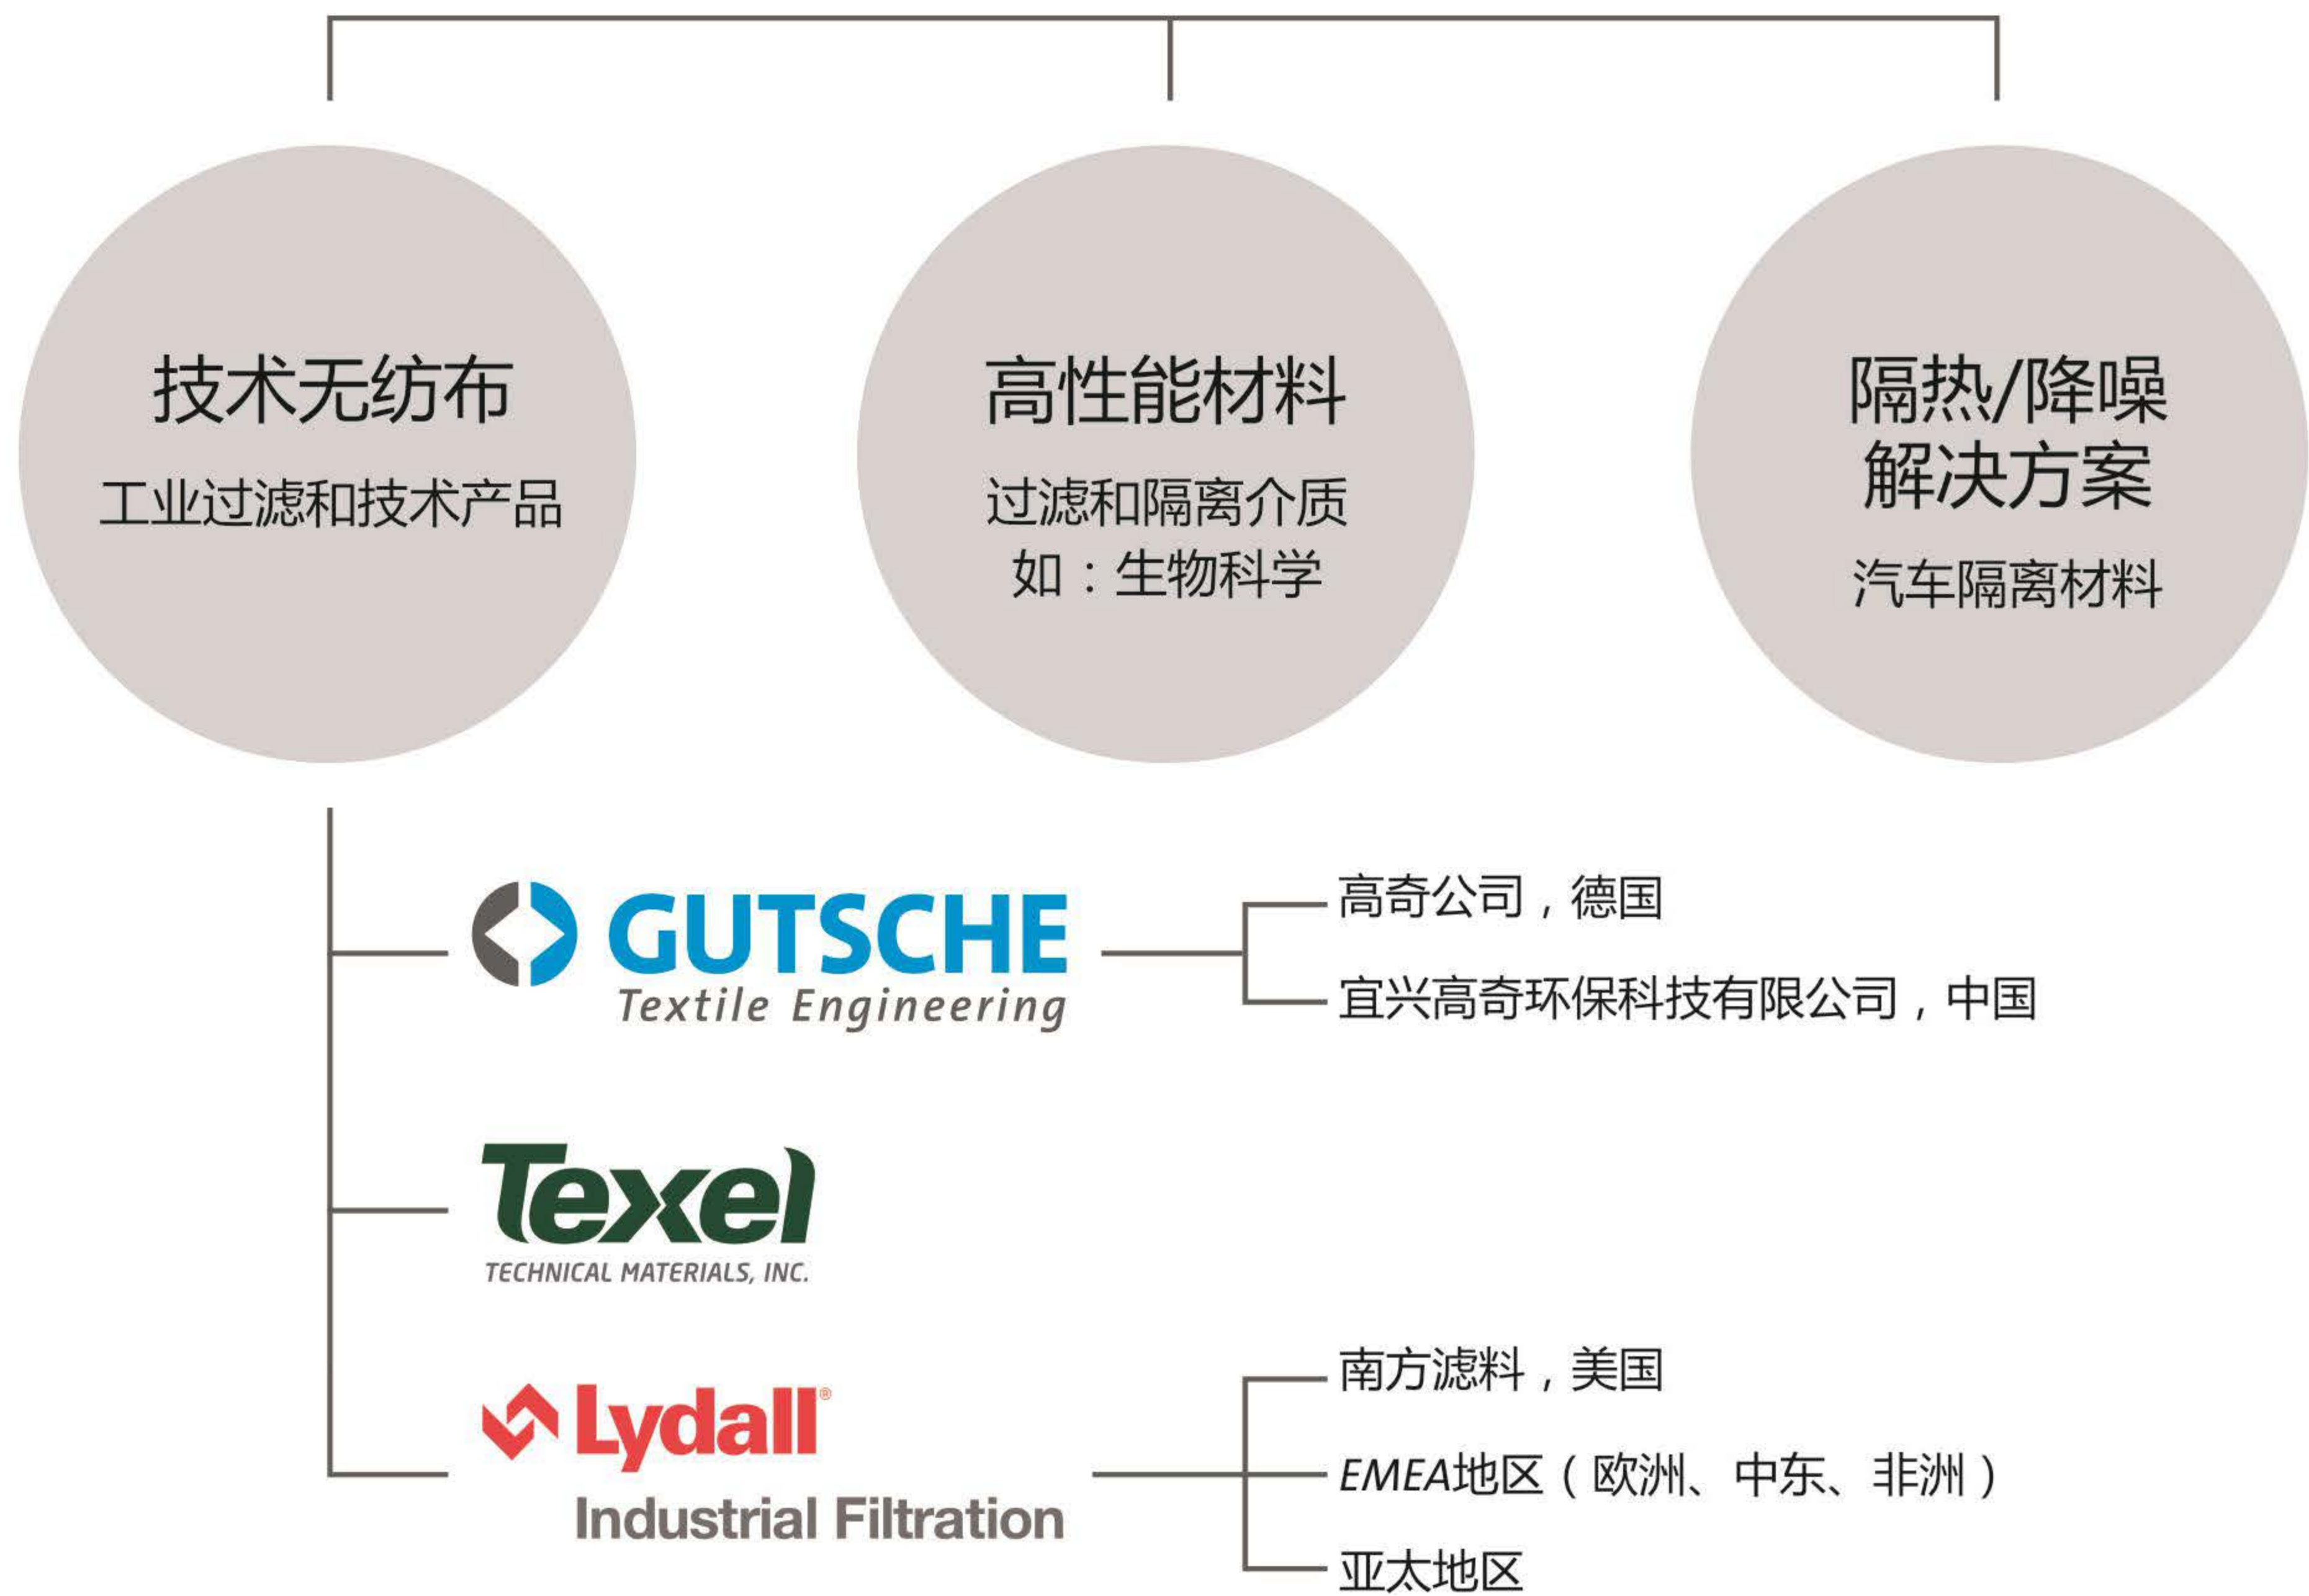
技术无纺布
工业过滤和技术产品

高性能材料
过滤和隔离介质
如：生物科学

隔热/降噪
解决方案
汽车隔离材料

GUTSCHE
Textile Engineering

高奇公司，德国
宜兴高奇环保科技有限公司，中国

Texel
TECHNICAL MATERIALS, INC.

Lydall®
Industrial Filtration

南方滤料，美国
EMEA地区（欧洲、中东、非洲）
亚太地区